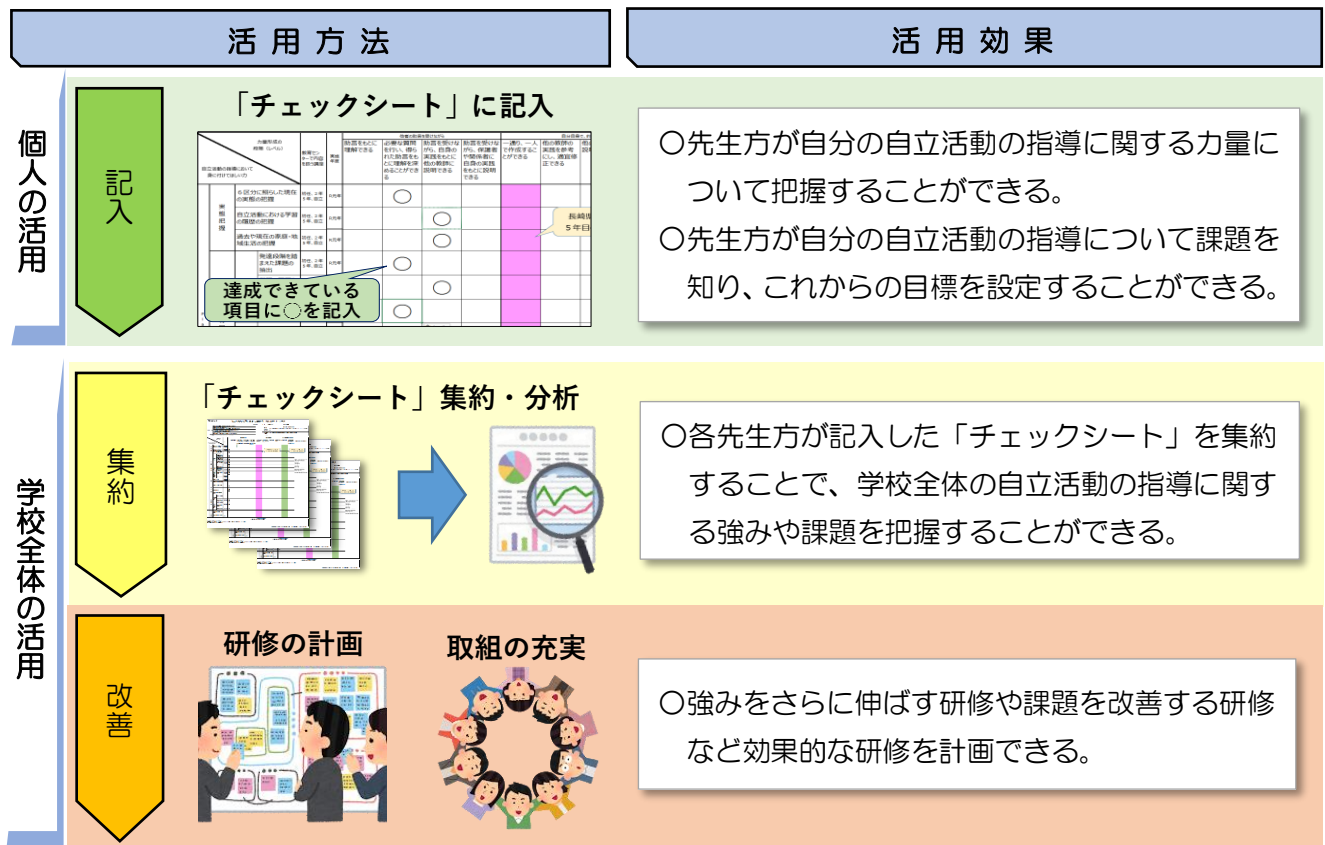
活用方法

活用効果

個人の活用

記入

「チェックシート」に記入

長崎県
5年目

達成できている項目に○を記入

○先生方が自分の自立活動の指導に関する力量について把握することができる。

○先生方が自分の自立活動の指導について課題を知り、これからの目標を設定することができる。

学校全体の活用

集約

「チェックシート」集約・分析

○各先生方が記入した「チェックシート」を集約することで、学校全体の自立活動の指導に関する強みや課題を把握することができる。

改善

研修の計画

取組の充実

○強みをさらに伸ばす研修や課題を改善する研修など効果的な研修を計画できる。